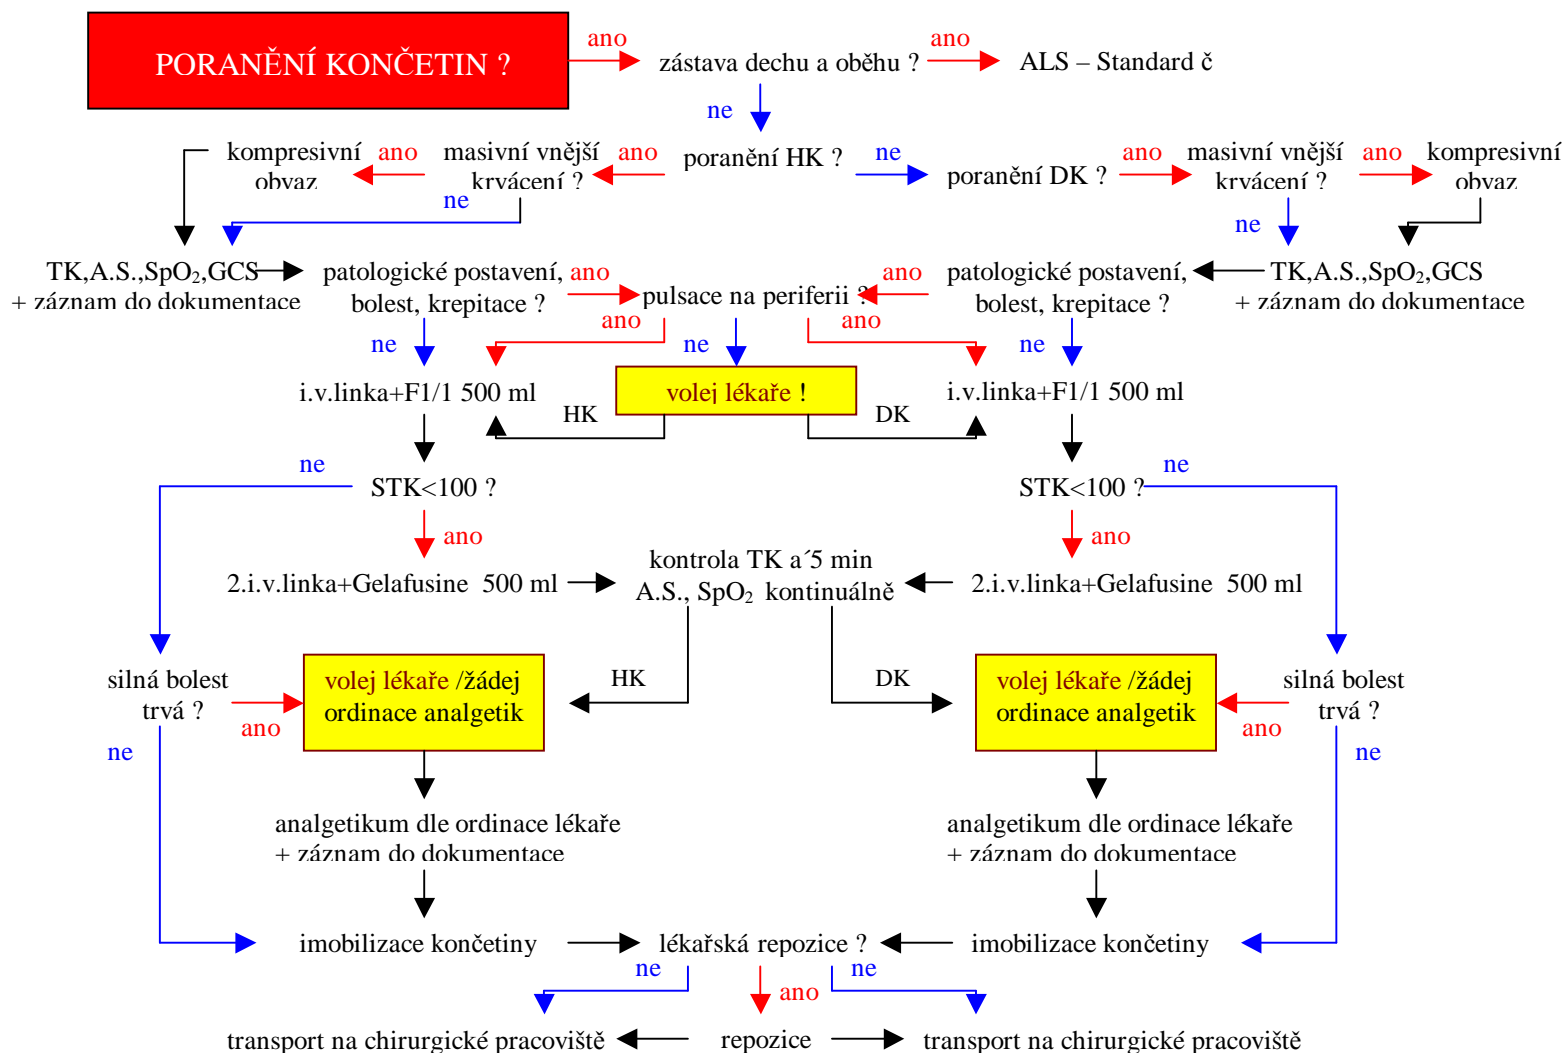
PORANĚNÍ KONČETIN ?

ano

zástava dechu a oběhu ?

ano

ALS – Standard č

ne

kompresivní obvaz

ano

masivní vnější krvácení ?

ano

poranění HK ?

ne

poranění DK ?

ano

masivní vnější krvácení ?

ano

kompresivní obvaz

ne

ne

TK,A.S.,$SpO_2$,GCS + záznam do dokumentace

patologické postavení, bolest, krepitace ?

ano

pulsace na periferii ?

ano

patologické postavení, bolest, krepitace ?

TK,A.S.,$SpO_2$,GCS + záznam do dokumentace

ne

ano

ne

ano

ne

i.v.linka+F1/1 500 ml

volej lékaře !

i.v.linka+F1/1 500 ml

HK

DK

ne

STK<100 ?

STK<100 ?

ne

ano

ano

kontrola TK a´5 min A.S., $SpO_2$ kontinuálně

2.i.v.linka+Gelafusine 500 ml

2.i.v.linka+Gelafusine 500 ml

silná bolest trvá ?

volej lékaře /žádej ordinace analgetik

HK

DK

volej lékaře /žádej ordinace analgetik

silná bolest trvá ?

ano

ano

ne

ne

analgetikum dle ordinace lékaře + záznam do dokumentace

analgetikum dle ordinace lékaře + záznam do dokumentace

imobilizace končetiny

lékařská repozice ?

imobilizace končetiny

ne

ano

ne

transport na chirurgické pracoviště

repozice

transport na chirurgické pracoviště